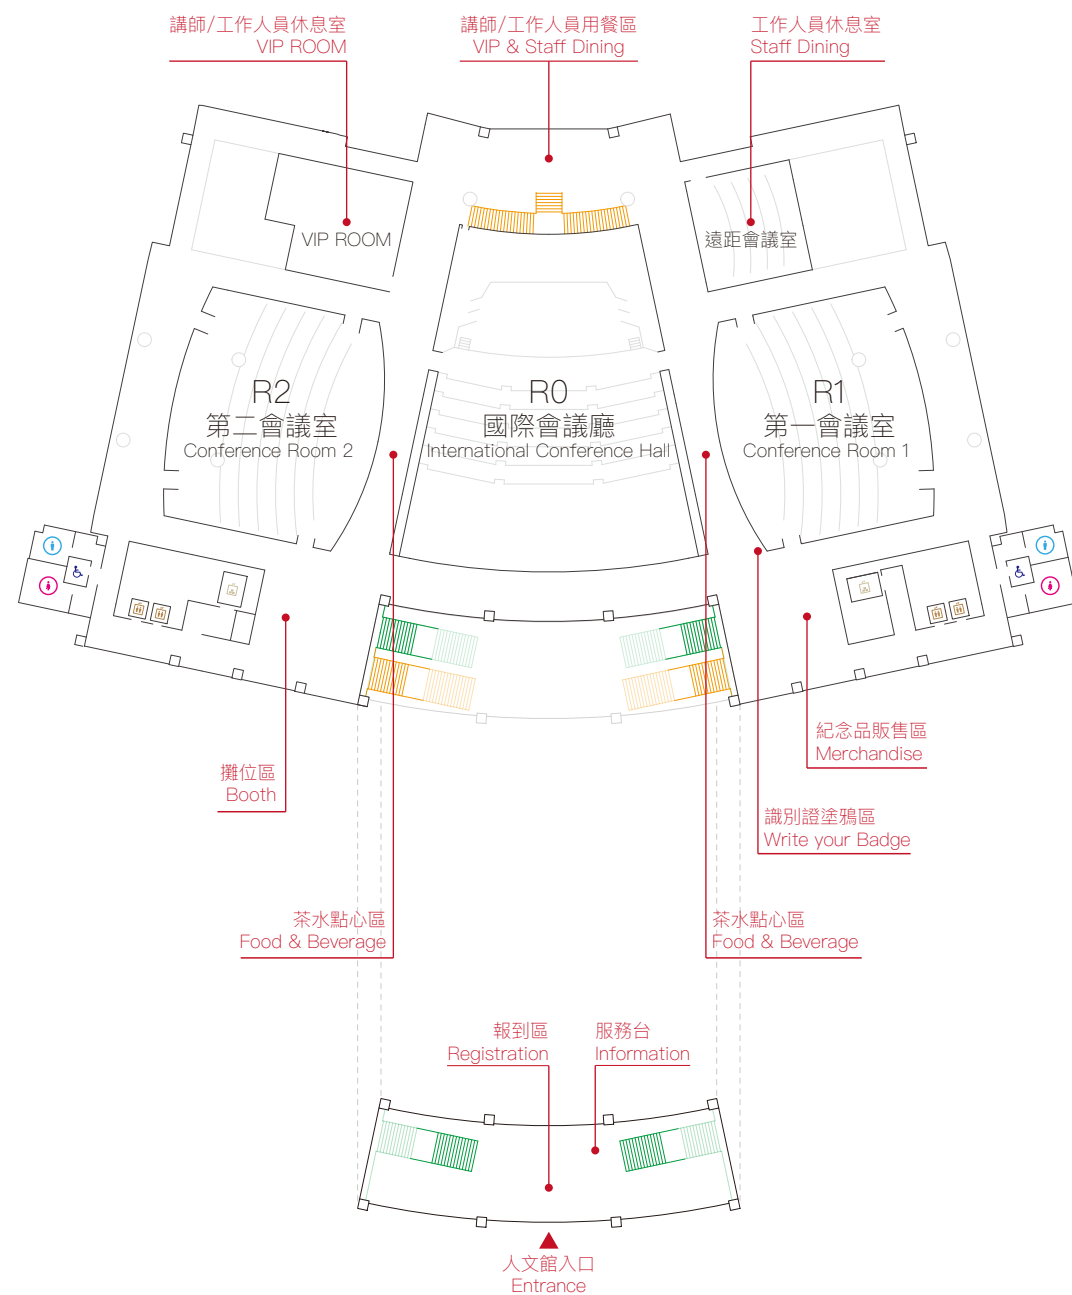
講師/工作人員休息室
VIP ROOM

講師/工作人員用餐區
VIP & Staff Dining

工作人員休息室
Staff Dining

VIP ROOM

遠距會議室

R2
第二會議室
Conference Room 2

R0
國際會議廳
International Conference Hall

R1
第一會議室
Conference Room 1

紀念品販售區
Merchandise

攤位區
Booth

識別證塗鴉區
Write your Badge

茶水點心區
Food & Beverage

茶水點心區
Food & Beverage

報到區
Registration

服務台
Information

人文館入口
Entrance